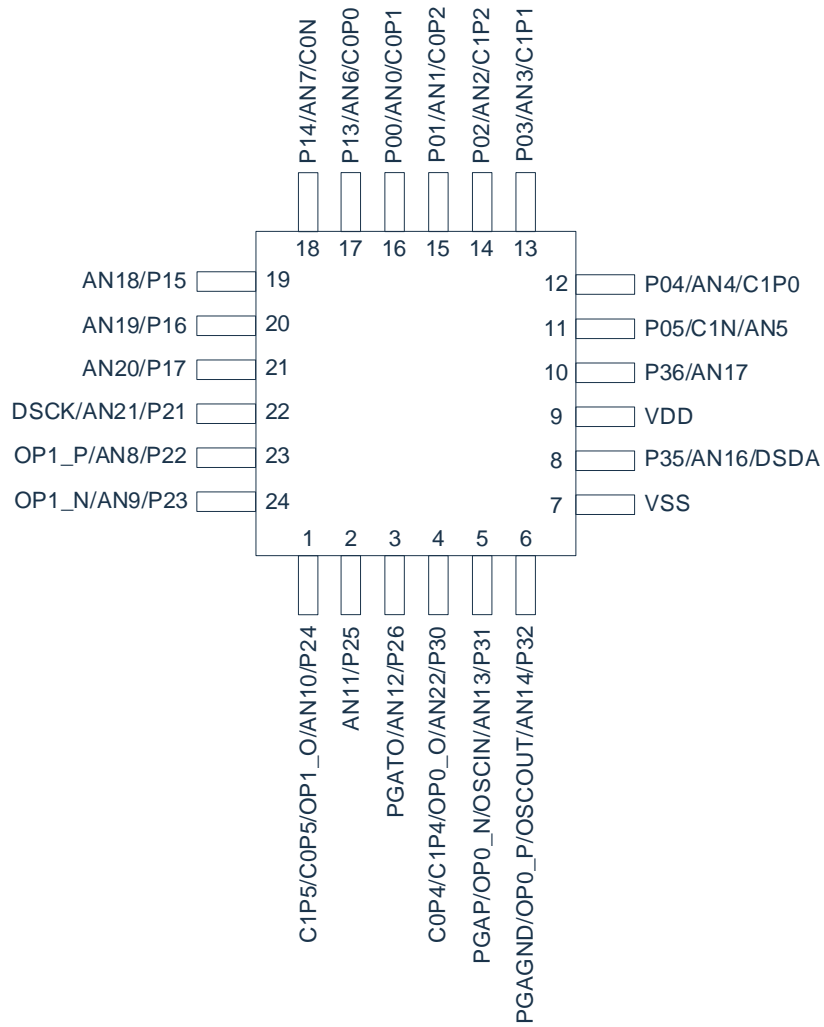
P14/AN7/C0N
P13/AN6/C0P0
P00/AN0/C0P1
P01/AN1/C0P2
P02/AN2/C1P2
P03/AN3/C1P1

18 17 16 15 14 13

AN18/P15 19
AN19/P16 20
AN20/P17 21
DSCK/AN21/P21 22
OP1_P/AN8/P22 23
OP1_N/AN9/P23 24

12 P04/AN4/C1P0
11 P05/C1N/AN5
10 P36/AN17
9 VDD
8 P35/AN16/DSDA
7 VSS

1 2 3 4 5 6

C1P5/C0P5/OP1_O/AN10/P24
AN11/P25
PGATO/AN12/P26
C0P4/C1P4/OP0_O/AN22/P30
PGAP/OP0_N/OSCIN/AN13/P31
PGAGND/OP0_P/OSCOUT/AN14/P32